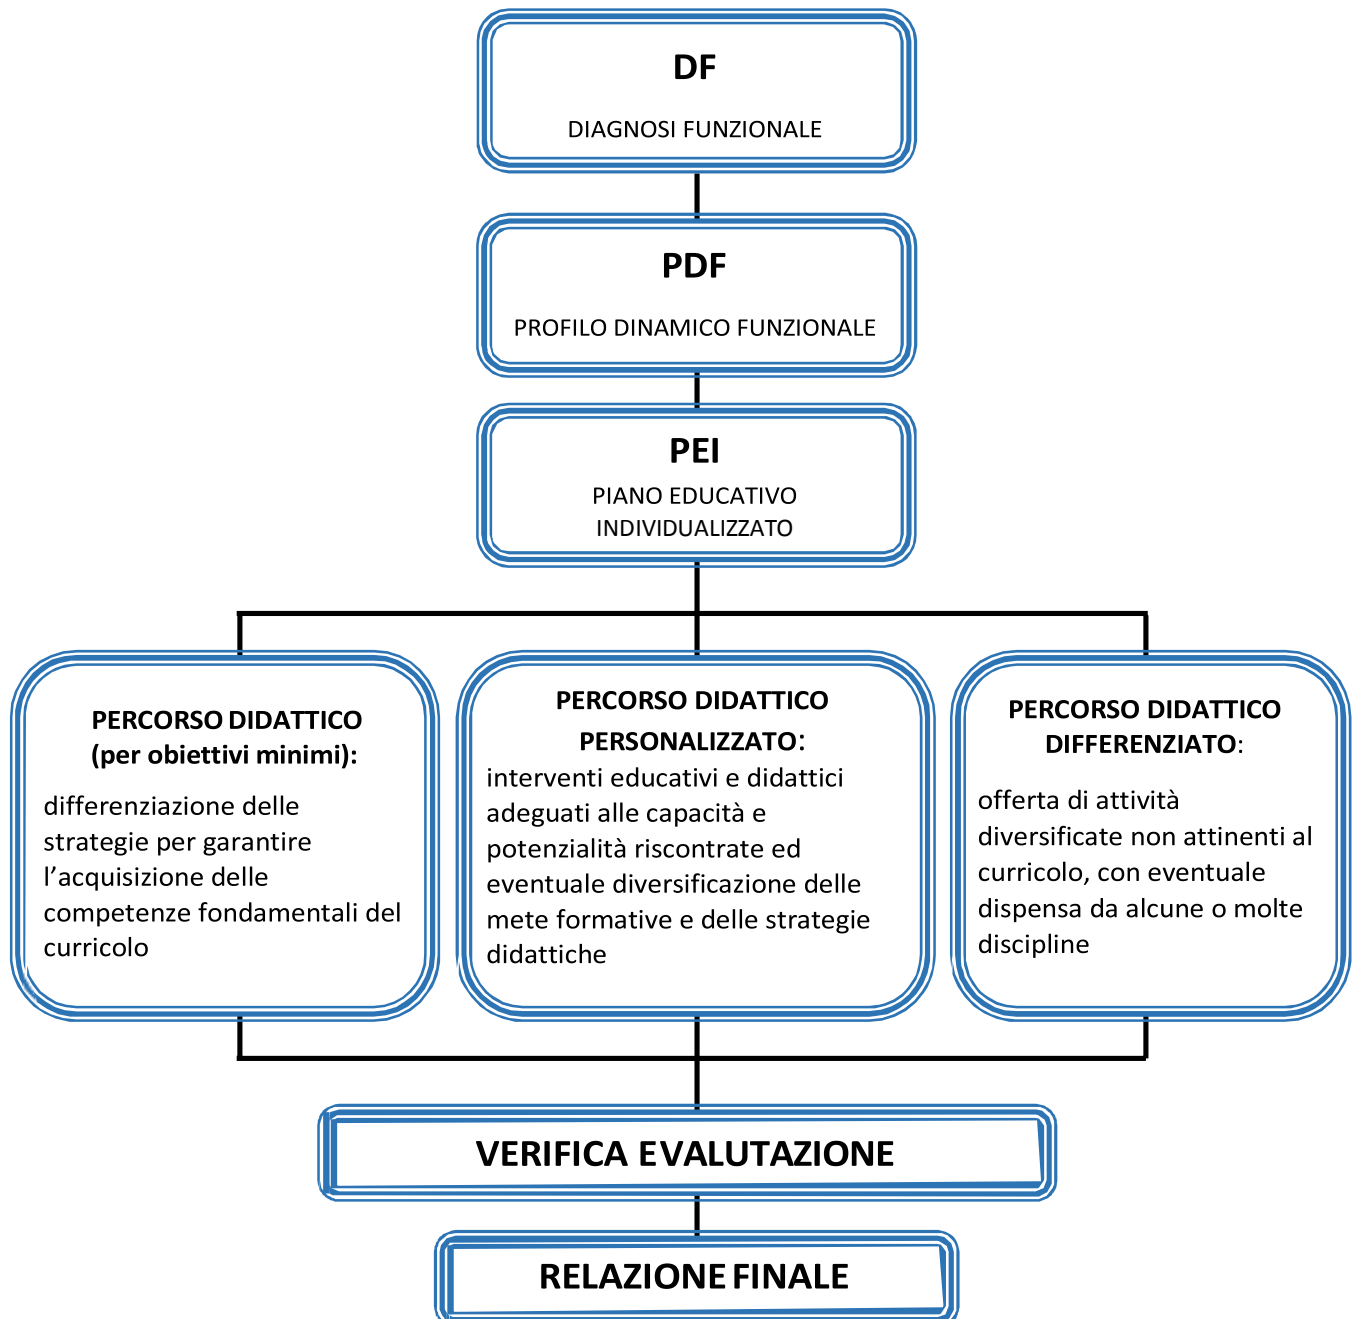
DF

DIAGNOSI FUNZIONALE

PDF

PROFILO DINAMICO FUNZIONALE

PEI

PIANO EDUCATIVO INDIVIDUALIZZATO

PERCORSO DIDATTICO (per obiettivi minimi):

differenziazione delle strategie per garantire l'acquisizione delle competenze fondamentali del curricolo

PERCORSO DIDATTICO PERSONALIZZATO:

interventi educativi e didattici adeguati alle capacità e potenzialità riscontrate ed eventuale diversificazione delle mete formative e delle strategie didattiche

PERCORSO DIDATTICO DIFFERENZIATO:

offerta di attività diversificate non attinenti al curricolo, con eventuale dispensa da alcune o molte discipline

VERIFICA EVALUTAZIONE

RELAZIONE FINALE